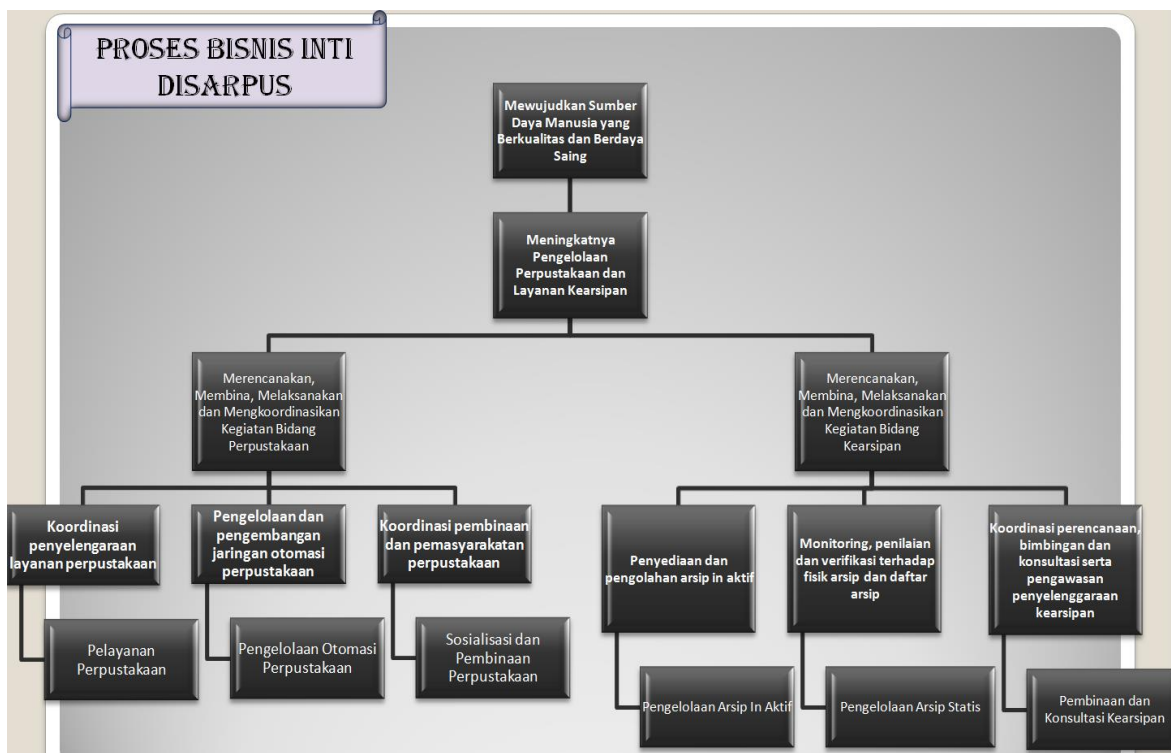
PROSES BISNIS INTI DISARPUS

Mewujudkan Sumber Daya Manusia yang Berkualitas dan Berdaya Saing

Meningkatnya Pengelolaan Perpustakaan dan Layanan Kearsipan

Merencanakan, Membina, Melaksanakan dan Mengkoordinasikan Kegiatan Bidang Perpustakaan

Merencanakan, Membina, Melaksanakan dan Mengkoordinasikan Kegiatan Bidang Kearsipan

Koordinasi penyelengaraan layanan perpustakaan

Pelayanan Perpustakaan

Pengelolaan dan pengembangan jaringan otomasi perpustakaan

Pengelolaan Otomasi Perpustakaan

Koordinasi pembinaan dan pemasyarakatan perpustakaan

Sosialisasi dan Pembinaan Perpustakaan

Penyediaan dan pengolahan arsip in aktif

Pengelolaan Arsip In Aktif

Monitoring, penilaian dan verifikasi terhadap fisik arsip dan daftar arsip

Pengelolaan Arsip Statis

Koordinasi perencanaan, bimbingan dan konsultasi serta pengawasan penyelenggaraan kearsipan

Pembinaan dan Konsultasi Kearsipan